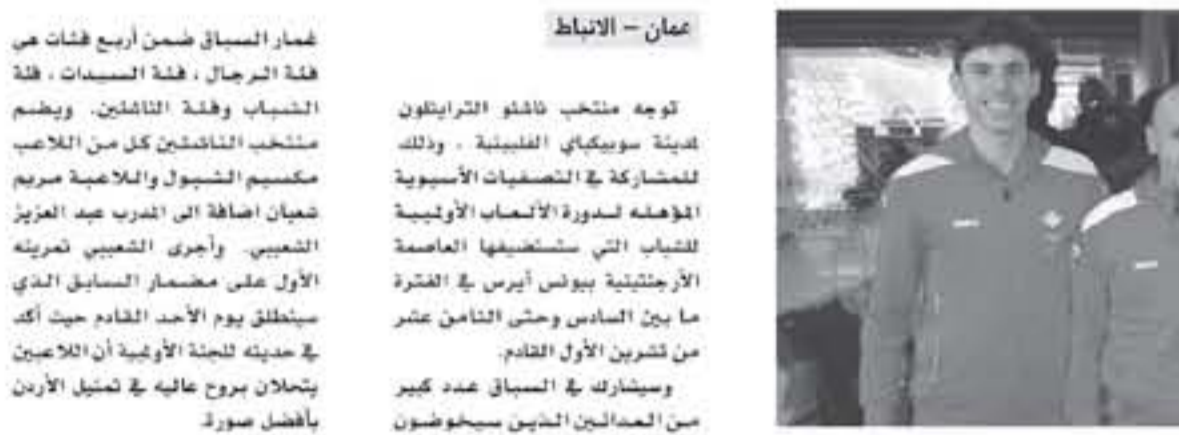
عمان – الانباط

توجه منتخب ناشئو الترايثلون لمدينة سوبيكباي الفلبينية ، وذلك للمشاركة في التصفيات الآسيوية المؤهلة لدورة الألعاب الأولمبية للشباب التي ستستضيفها العاصمة الأرجنتينية ببوينس آيرس في الفترة ما بين السادس وحتى الثامن عشر من تشرين الأول القادم.

وسيشارك في السباق عدد كبير من العدائين الذين سيخوضون غمار السباق ضمن أربع فئات هي فئة الرجال ، فئة السيدات ، فئة الشباب وفئة الناشئين. ويضم منتخب الناشئين كل من اللاعب مكسيم الشبول واللاعبة مريم شعبان اضافة الى المدرب عبد العزيز الشعيبي. وأجرى الشعيبي تمرينه الأول على مضمار السابق الذي سينطلق يوم الأحد القادم حيث أكد في حديثه للجنة الأولمبية أن اللاعبين يتحلان بروح عاليه في تمثيل الأردن بأفضل صورة.